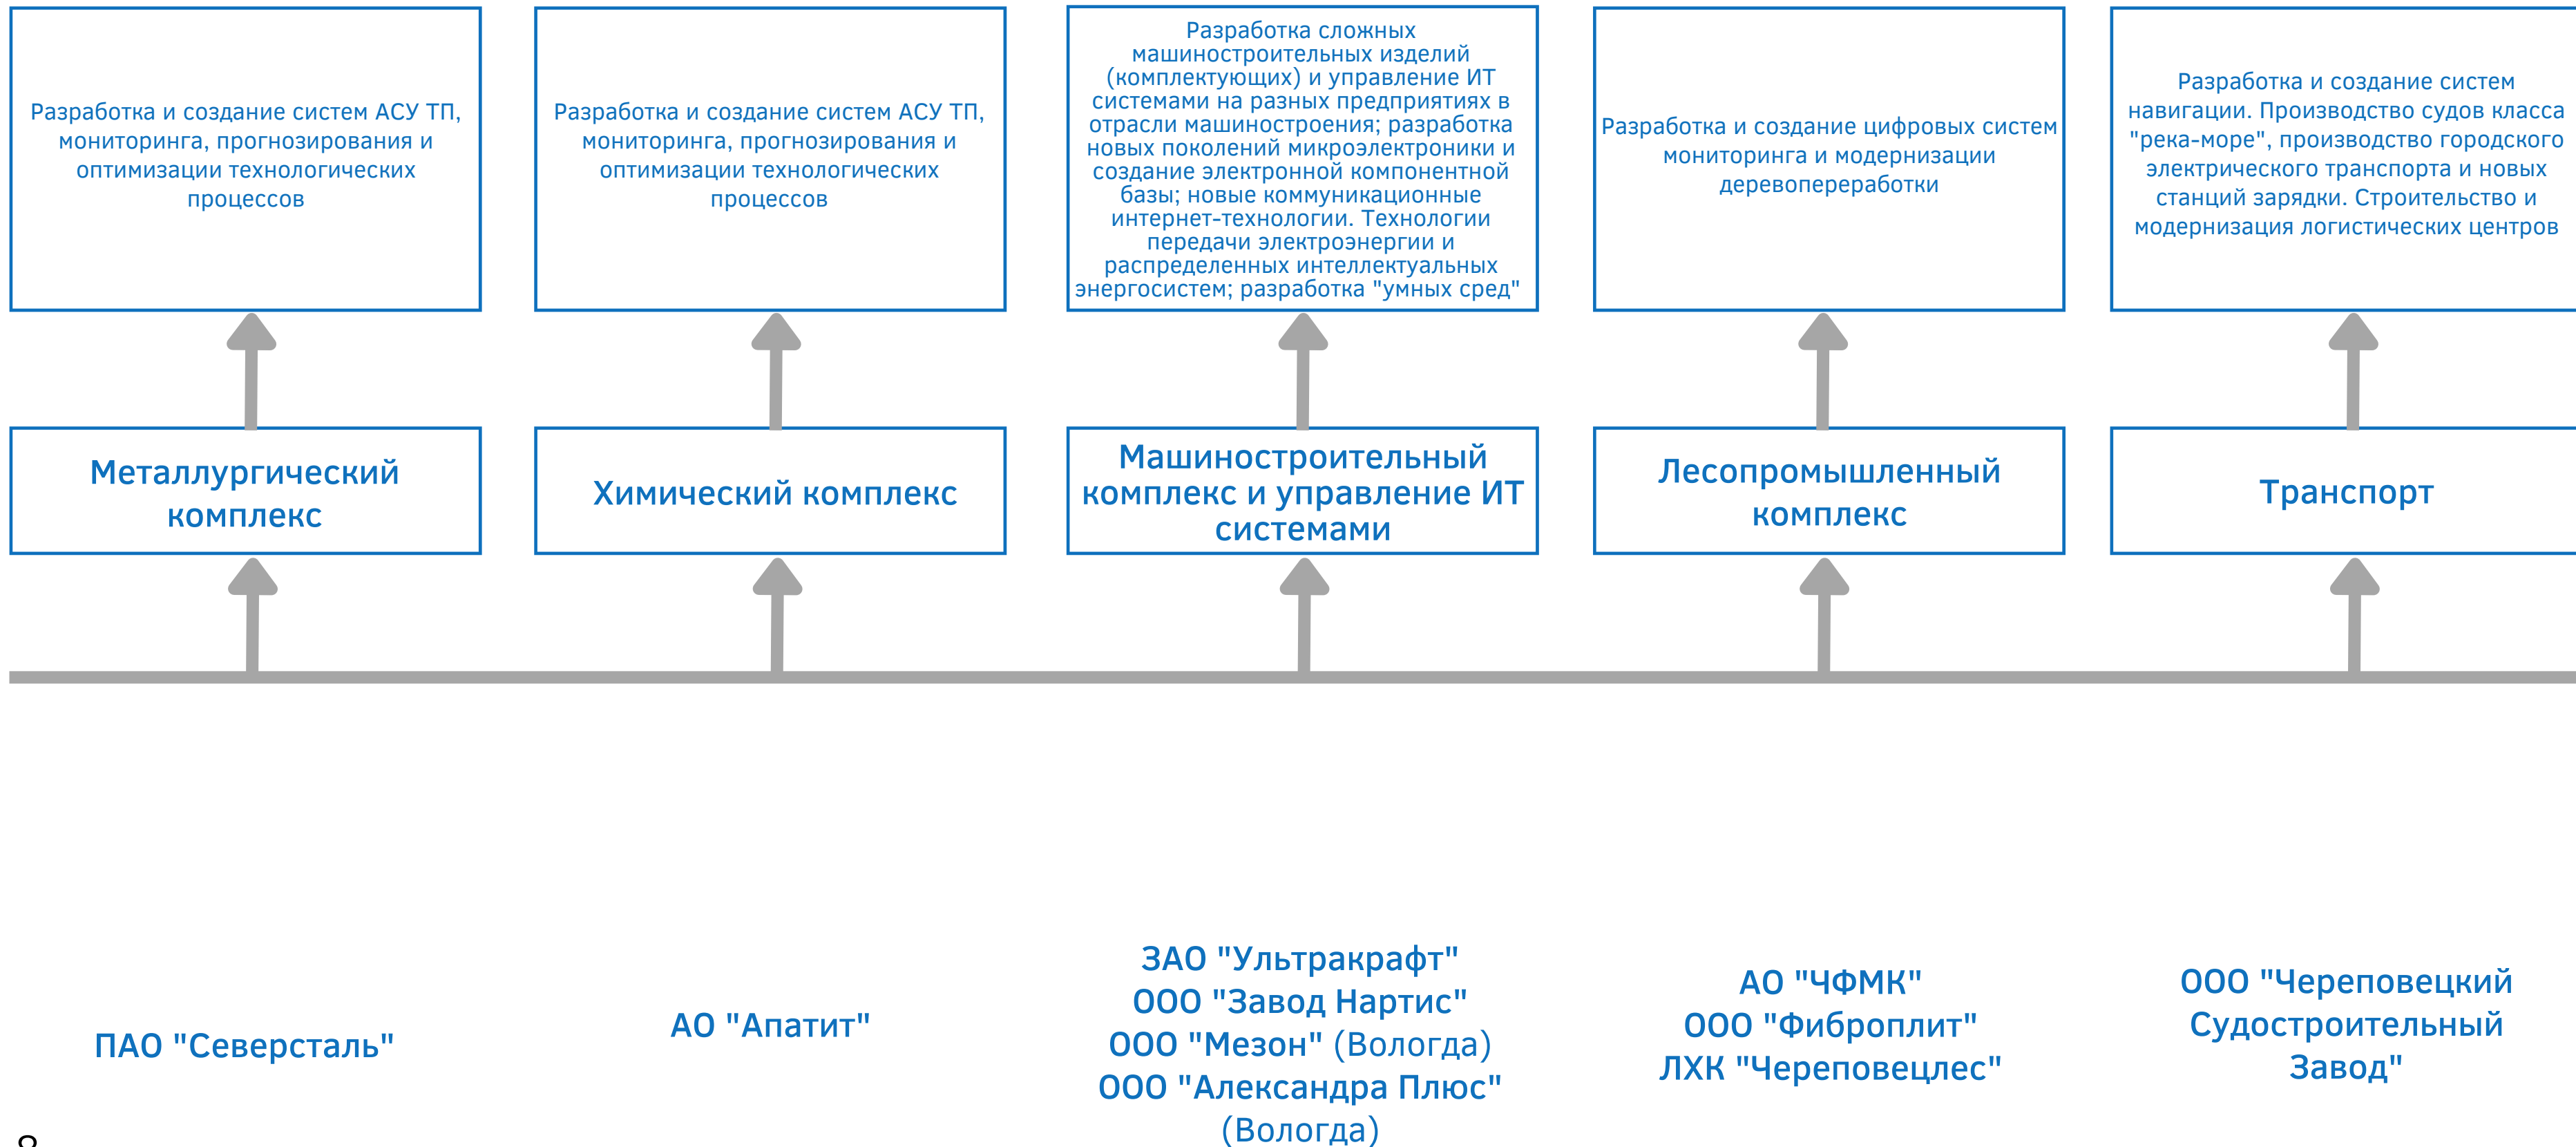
Разработка и создание систем АСУ ТП, мониторинга, прогнозирования и оптимизации технологических процессов

Разработка и создание систем АСУ ТП, мониторинга, прогнозирования и оптимизации технологических процессов

Разработка сложных машиностроительных изделий (комплектующих) и управление ИТ системами на разных предприятиях в отрасли машиностроения; разработка новых поколений микроэлектроники и создание электронной компонентной базы; новые коммуникационные интернет-технологии. Технологии передачи электроэнергии и распределенных интеллектуальных энергосистем; разработка "умных сред"

Разработка и создание цифровых систем мониторинга и модернизации деревопереработки

Разработка и создание систем навигации. Производство судов класса "река-море", производство городского электрического транспорта и новых станций зарядки. Строительство и модернизация логистических центров

Металлургический комплекс

Химический комплекс

Машиностроительный комплекс и управление ИТ системами

Лесопромышленный комплекс

Транспорт

ПАО "Северсталь"

АО "Апатит"

ЗАО "Ультракрафт"
ООО "Завод Нартис"
ООО "Мезон" (Вологда)
ООО "Александра Плюс" (Вологда)

АО "ЧФМК"
ООО "Фиброплит"
ЛХК "Череповецлес"

ООО "Череповецкий Судостроительный Завод"

8